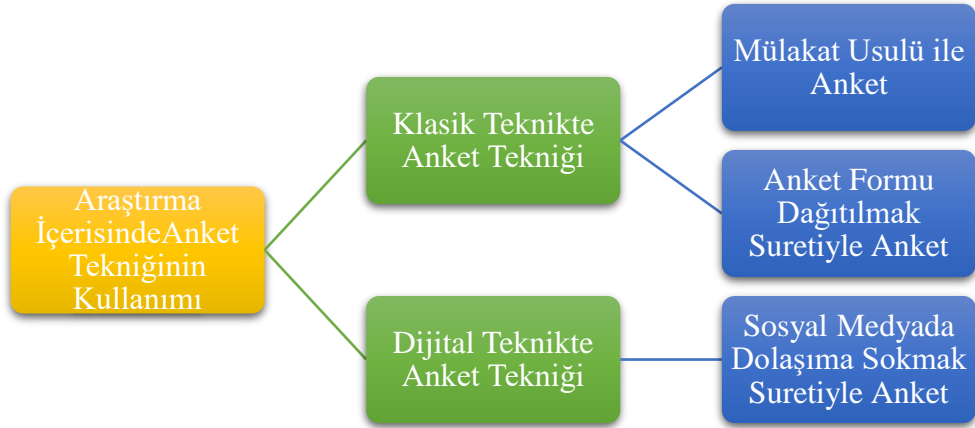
Araştırma İçerisindeAnket Tekniğinin Kullanımı

Klasik Teknikte Anket Tekniği

Dijital Teknikte Anket Tekniği

Mülakat Usulü ile Anket

Anket Formu Dağıtılmak Suretiyle Anket

Sosyal Medyada Dolaşıma Sokmak Suretiyle Anket